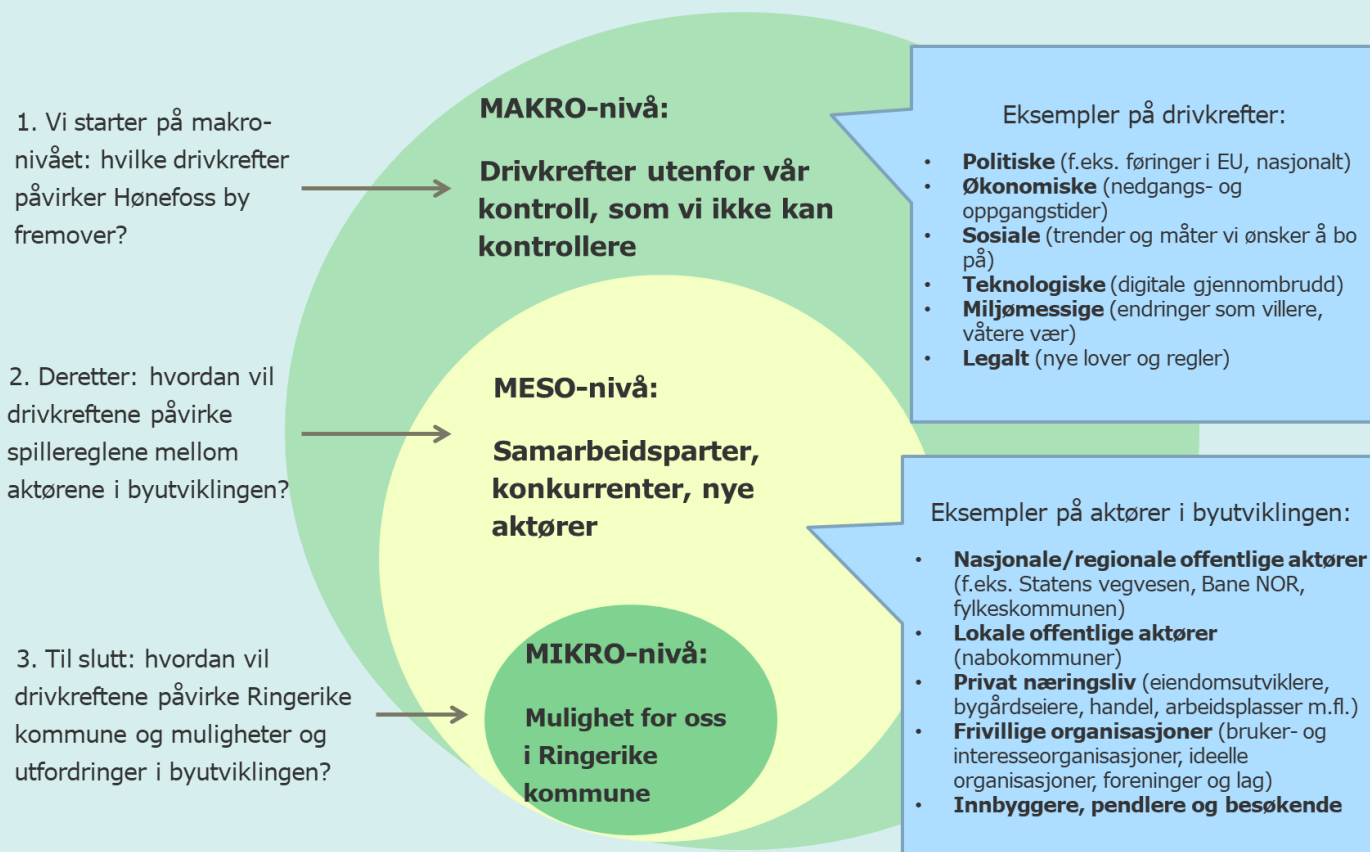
1. Vi starter på makronivået: hvilke drivkrefter påvirker Hønefoss by fremover?

MAKRO-nivå:

Drivkrefter utenfor vår kontroll, som vi ikke kan kontrollere

Eksempler på drivkrefter:

- **Politiske** (f.eks. føringer i EU, nasjonalt)
- **Økonomiske** (nedgangs- og oppgangstider)
- **Sosiale** (trender og måter vi ønsker å bo på)
- **Teknologiske** (digitale gjennombrudd)
- **Miljømessige** (endringer som villere, våtere vær)
- **Legalt** (nye lover og regler)

2. Deretter: hvordan vil drivkreftene påvirke spillereglene mellom aktørene i byutviklingen?

MESO-nivå:

Samarbeidsparter, konkurrenter, nye aktører

Eksempler på aktører i byutviklingen:

- **Nasjonale/regionale offentlige aktører** (f.eks. Statens vegvesen, Bane NOR, fylkeskommunen)
- **Lokale offentlige aktører** (nabokommuner)
- **Privat næringsliv** (eiendomsutviklere, bygårdseiere, handel, arbeidsplasser m.fl.)
- **Frivillige organisasjoner** (bruker- og interesseorganisasjoner, ideelle organisasjoner, foreninger og lag)
- **Innbyggere, pendlere og besøkende**

3. Til slutt: hvordan vil drivkreftene påvirke Ringerike kommune og muligheter og utfordringer i byutviklingen?

MIKRO-nivå:

Mulighet for oss i Ringerike kommune